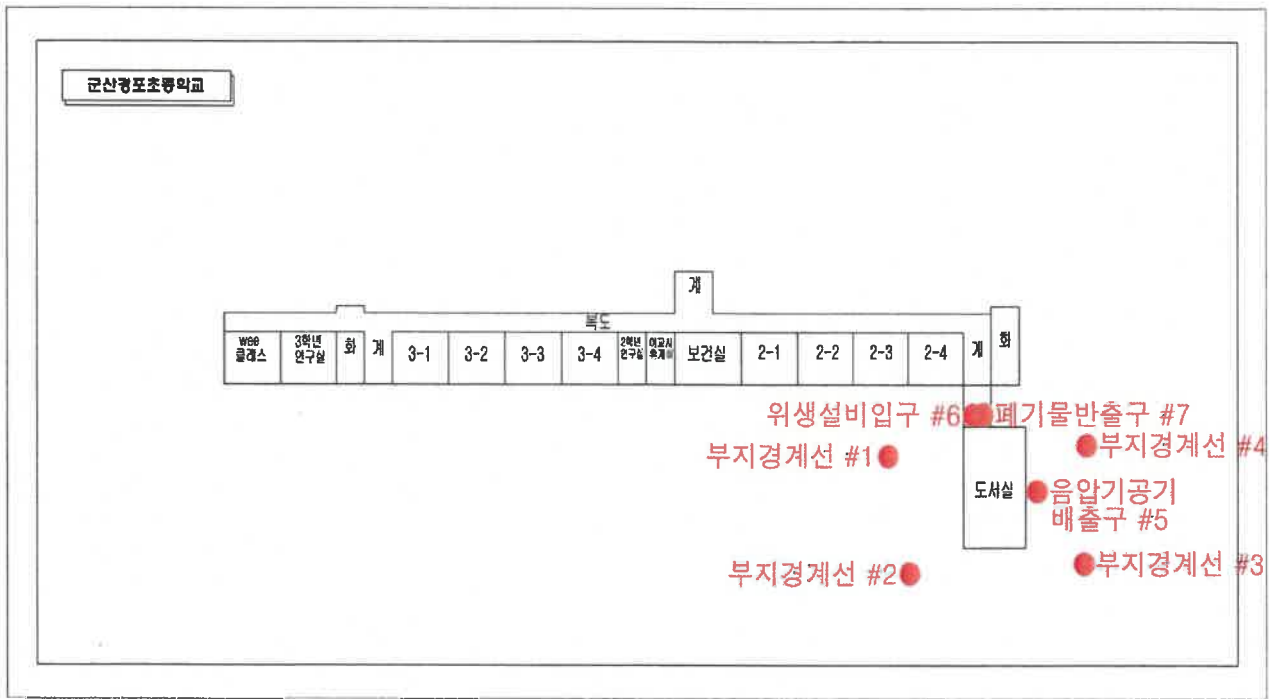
군산경포초등학교

계

복도

| wee 클래스 | 3학년 연구실 | 화 | 계 | 3-1 | 3-2 | 3-3 | 3-4 | 2학년 연구실 | 여교사 휴게실 | 보건실 | 2-1 | 2-2 | 2-3 | 2-4 | 계 | 화 |
|---|---|---|---|---|---|---|---|---|---|---|---|---|---|---|---|---|

위생설비입구 #6

폐기물반출구 #7

부지경계선 #1

부지경계선 #4

도서실

음압기공기 배출구 #5

부지경계선 #2

부지경계선 #3